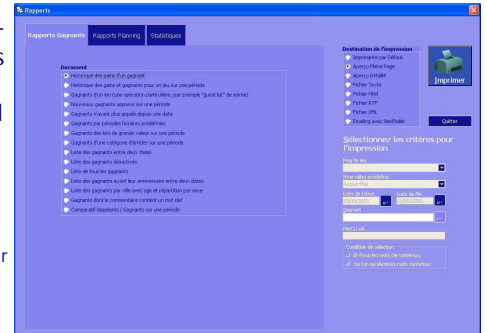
Rapports

Rapports Gagnants | Rapports Planning | Statistiques

Document
Historique des gains d'un gagnant
Historique des gains et gagnants pour un jeu sur une période
Gagnants d'un jeu (une opération particulière, par exemple "guest list" de soirée)
Nouveaux gagnants apparus sur une période
Gagnants n'ayant plus appelé depuis une date
Gagnants par périodes horaires prédéfinies
Gagnants des lots de grande valeur sur une période
Gagnants d'une catégorie d'articles sur une période
Liste des gagnants entre deux dates
Liste des gagnants désactivés
Liste de tous les gagnants
Liste des gagnants ayant leur anniversaire entre deux dates
Liste des gagnants par ville avec age et répartition par sexe
Gagnants dont le commentaire contient un mot clef
Comparatif Appelants / Gagnants sur une période

Destination de l'impression
Imprimante par Défaut
Aperçu Pleine Page
Aperçu Détaillé
Fichier Texte
Fichier Html
Fichier RTF
Fichier XML
Emailing avec NewMailer

Imprimer

Quitter

Sélectionnez les critères pour l'impression

Pour le jeu
Intervalles prédéfinis
Aujourd'hui
Date de Début
01/05/2003
Date de Fin
01/05/2003
Gagnant
Mot(s) clé
Condition de sélection
Et (Tous les mots contenus)
Ou (un ou plusieurs mots contenus)

-
s
l
r